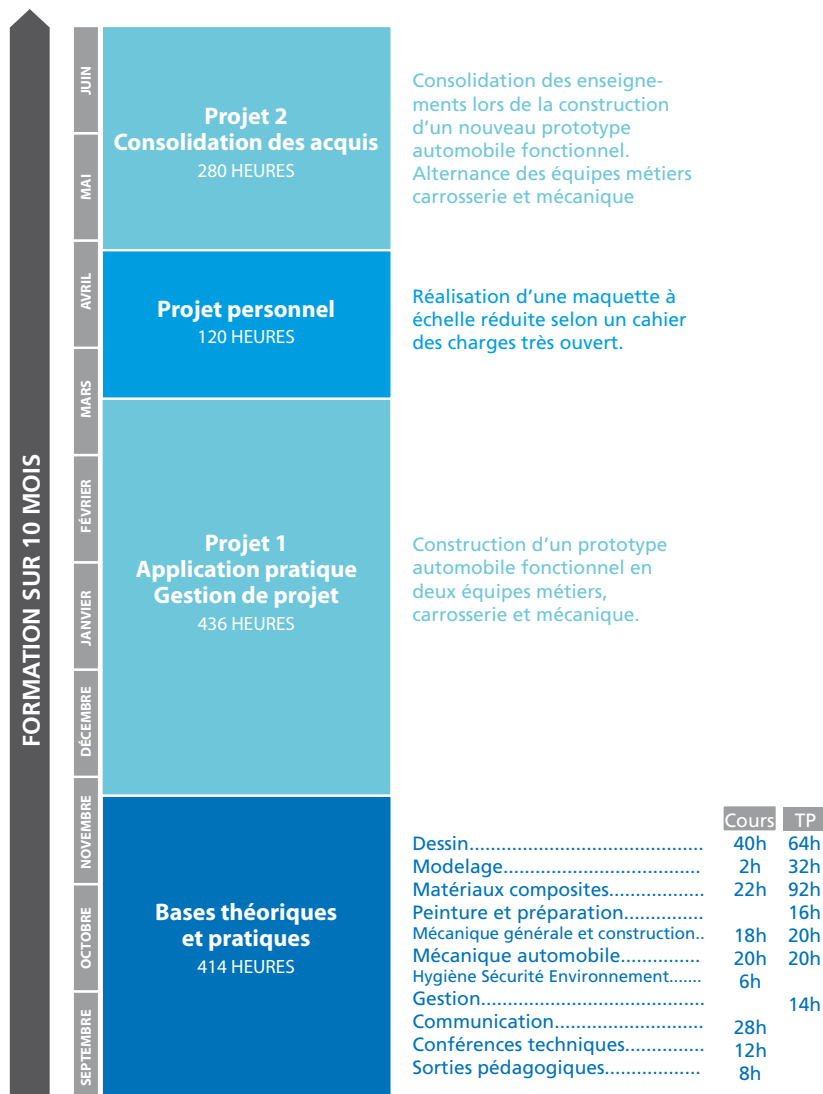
FORMATION SUR 10 MOIS

JUIN
MAI
AVRIL
MARS
FÉVRIER
JANVIER
DÉCEMBRE
NOVEMBRE
OCTOBRE
SEPTEMBRE

Projet 2
Consolidation des acquis
280 HEURES

Consolidation des enseignements lors de la construction d'un nouveau prototype automobile fonctionnel. Alternance des équipes métiers carrosserie et mécanique

Projet personnel
120 HEURES

Réalisation d'une maquette à échelle réduite selon un cahier des charges très ouvert.

Projet 1
Application pratique
Gestion de projet
436 HEURES

Construction d'un prototype automobile fonctionnel en deux équipes métiers, carrosserie et mécanique.

Bases théoriques et pratiques
414 HEURES

| | Cours | TP |
|---|---|---|
| Dessin........................................... | 40h | 64h |
| Modelage.................................... | 2h | 32h |
| Matériaux composites................. | 22h | 92h |
| Peinture et préparation.............. | | 16h |
| Mécanique générale et construction.. | 18h | 20h |
| Mécanique automobile.............. | 20h | 20h |
| Hygiène Sécurité Environnement....... | 6h | |
| Gestion......................................... | | 14h |
| Communication........................... | 28h | |
| Conférences techniques.............. | 12h | |
| Sorties pédagogiques................. | 8h | |